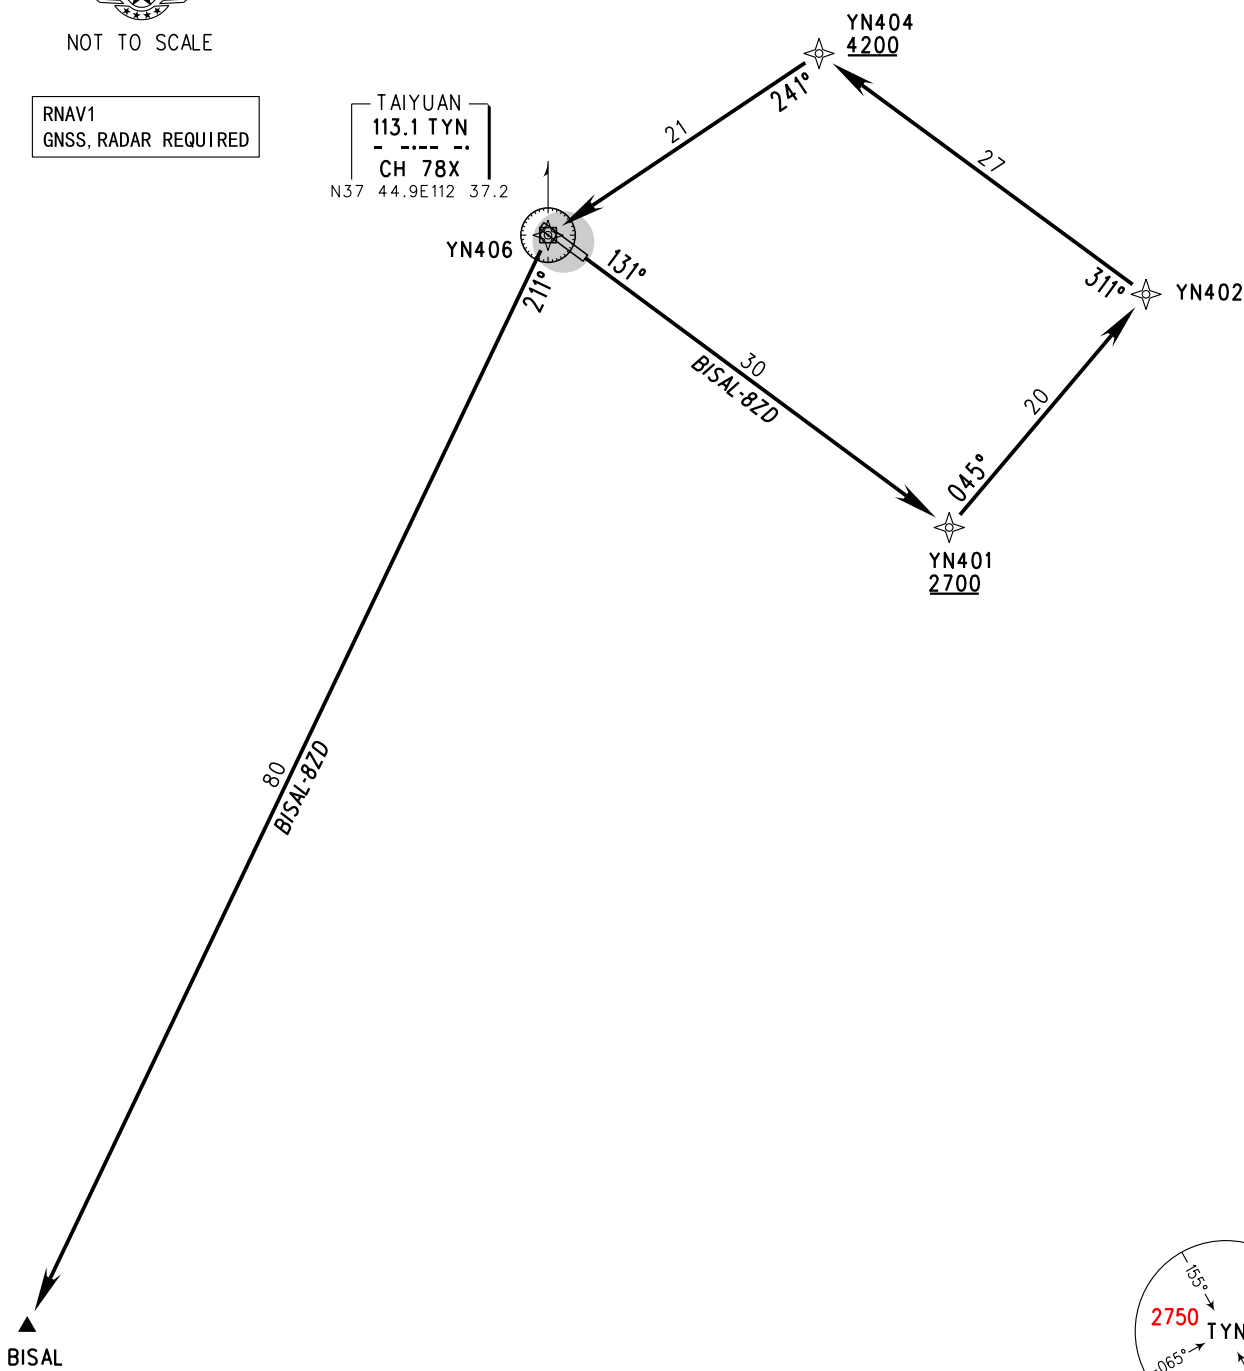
NOT TO SCALE

RNAV1
GNSS, RADAR REQUIRED

TAIYUAN
113.1 TYN
CH 78X
N37 44.9E112 37.2

YN404
4200

241°

21

27

YN406

131°

211°

311°

YN402

30
BISAL-8ZD

20

045°

YN401
2700

80
BISAL-8ZD

BISAL

155°
2750
TYN
065°